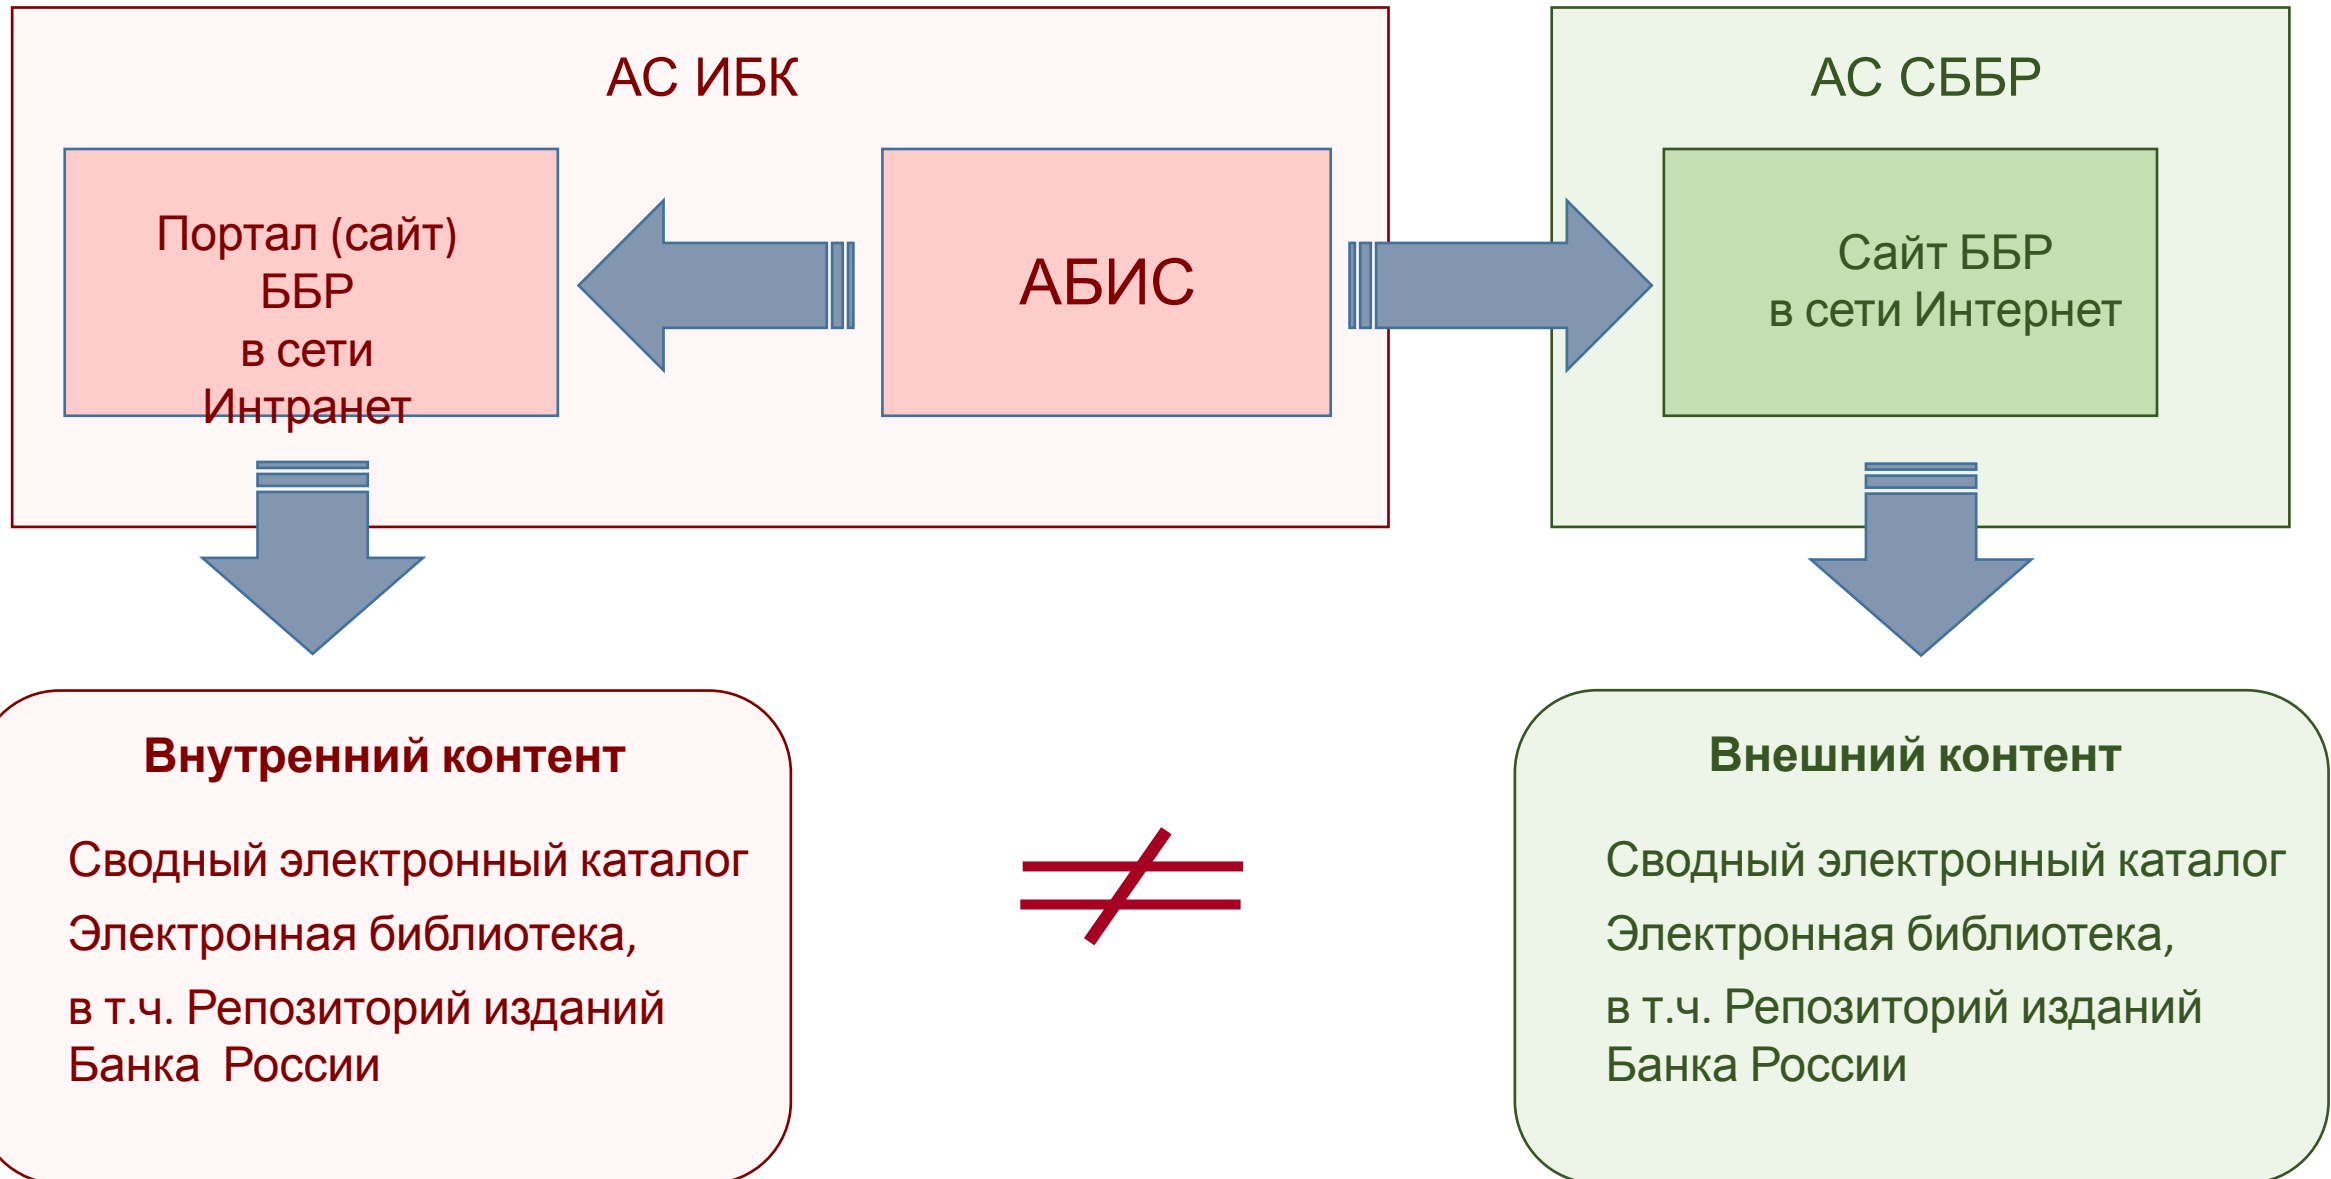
АС ИБК

Портал (сайт) ББР в сети Интранет

АБИС

АС СББР

Сайт ББР в сети Интернет

Внутренний контент

Сводный электронный каталог

Электронная библиотека,

в т.ч. Репозиторий изданий Банка  России

$\neq$

Внешний контент

Сводный электронный каталог

Электронная библиотека,

в т.ч. Репозиторий изданий Банка России